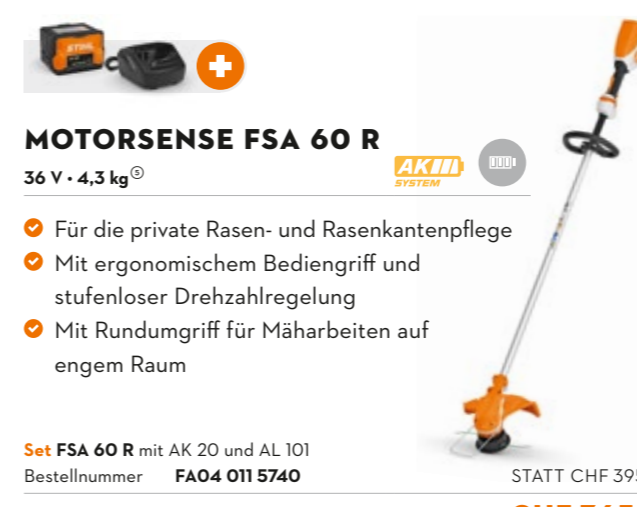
MOTORSENSE FSA 60 R

36 V • 4,3 kg ⑤

AK SYSTEM

Für die private Rasen- und Rasenkantenpflege

Mit ergonomischem Bediengriff und stufenloser Drehzahlregelung

Mit Rundumgriff für Mäharbeiten auf engem Raum

Set FSA 60 R mit AK 20 und AL 101

Bestellnummer FA04 011 5740

STATT CHF 395